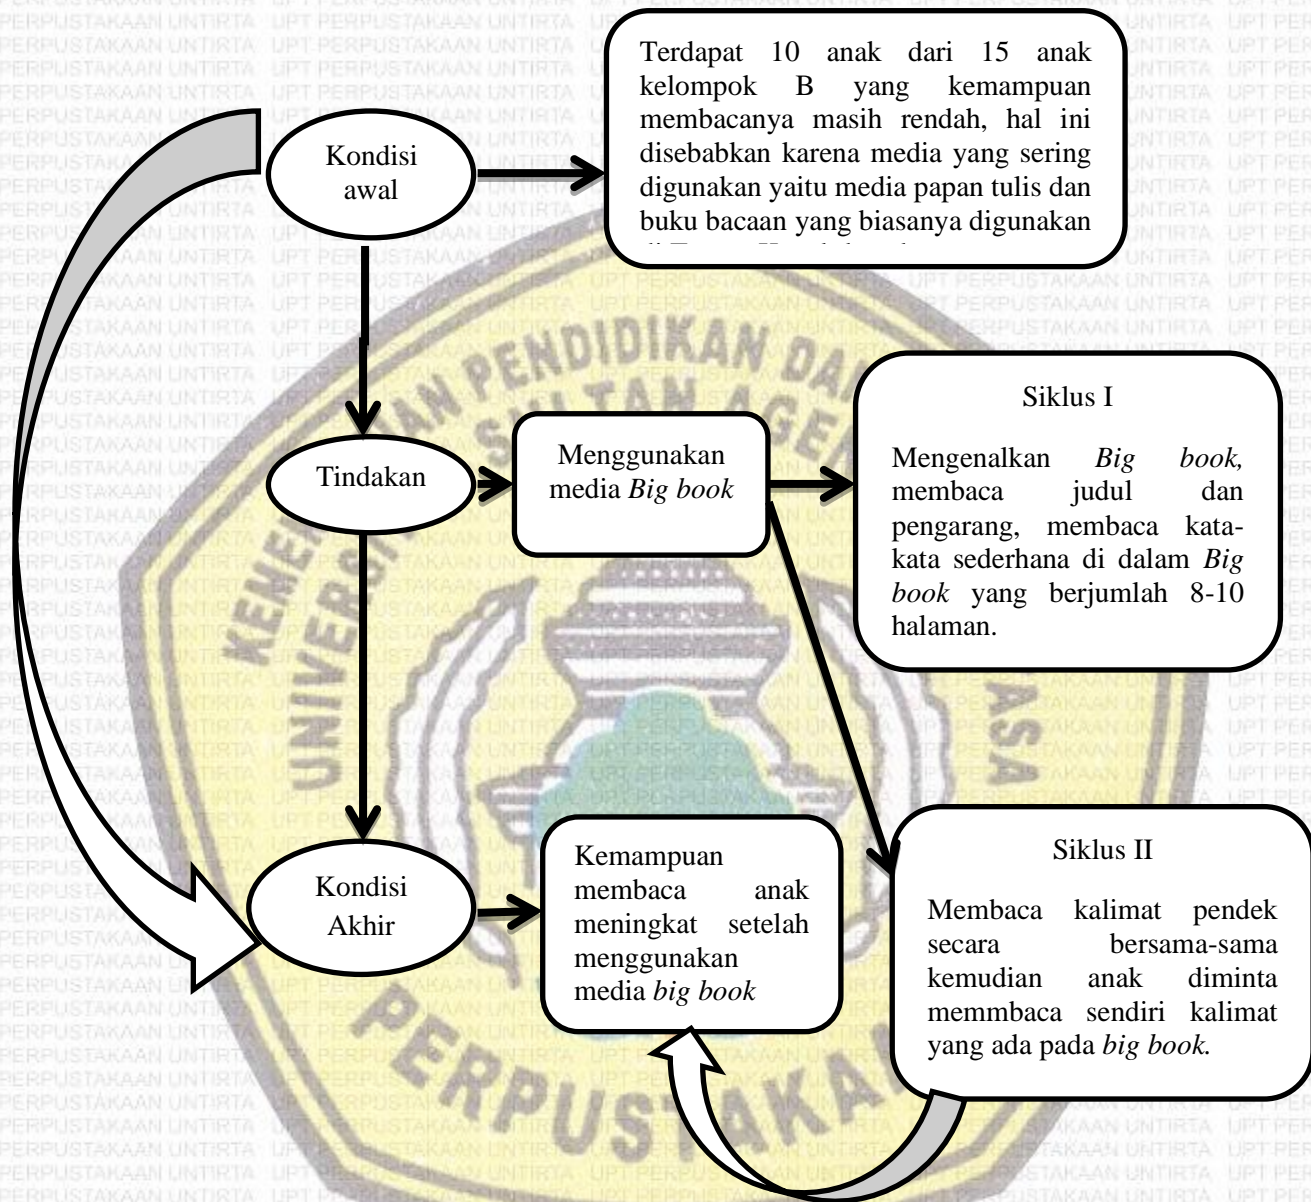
Kondisi awal

Terdapat 10 anak dari 15 anak kelompok B yang kemampuan membacanya masih rendah, hal ini disebabkan karena media yang sering digunakan yaitu media papan tulis dan buku bacaan yang biasanya digunakan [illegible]

Tindakan

Menggunakan media *Big book*

Siklus I

Mengenalkan *Big book,* membaca judul dan pengarang, membaca kata-kata sederhana di dalam *Big book* yang berjumlah 8-10 halaman.

Kondisi Akhir

Kemampuan membaca anak meningkat setelah menggunakan media *big book*

Siklus II

Membaca kalimat pendek secara bersama-sama kemudian anak diminta memmbaca sendiri kalimat yang ada pada *big book.*

KEMENTERIAN PENDIDIKAN DAN KEBUDAYAAN UNIVERSITAS SULTAN AGENG TIRTAYASA PERPUSTAKAAN

UPT PERPUSTAKAAN UNTIRTA